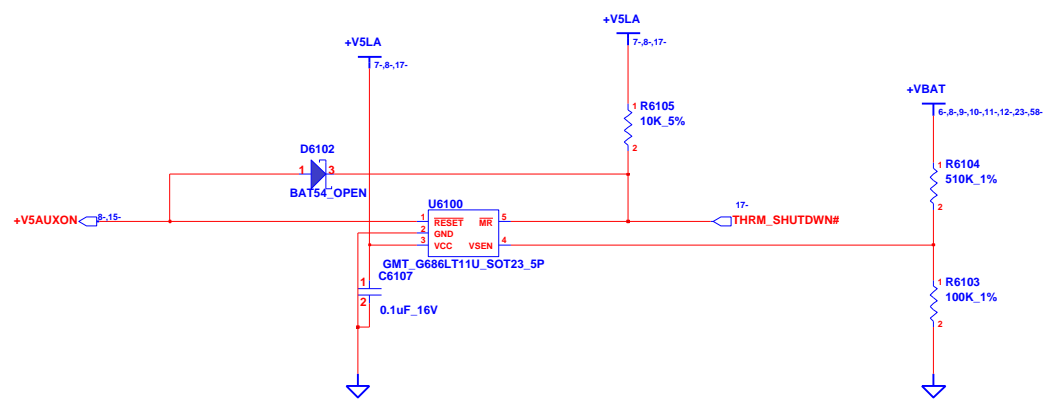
+V5LA
7-,8-,17-

+V5LA
7-,8-,17-

1 R6105
10K_5%
2

+VBAT
6-,8-,9-,10-,11-,12-,23-,58-

D6102
1 3
BAT54_OPEN

1 R6104
510K_1%
2

+V5AUXON 8-,15-

U6100
1 RESET
2 GND
3 VCC
MR 5
VSEN 4

17-
THRM_SHUTDWN#

GMT_G686LT11U_SOT23_5P
1 C6107
2
0.1uF_16V

1 R6103
100K_1%
2